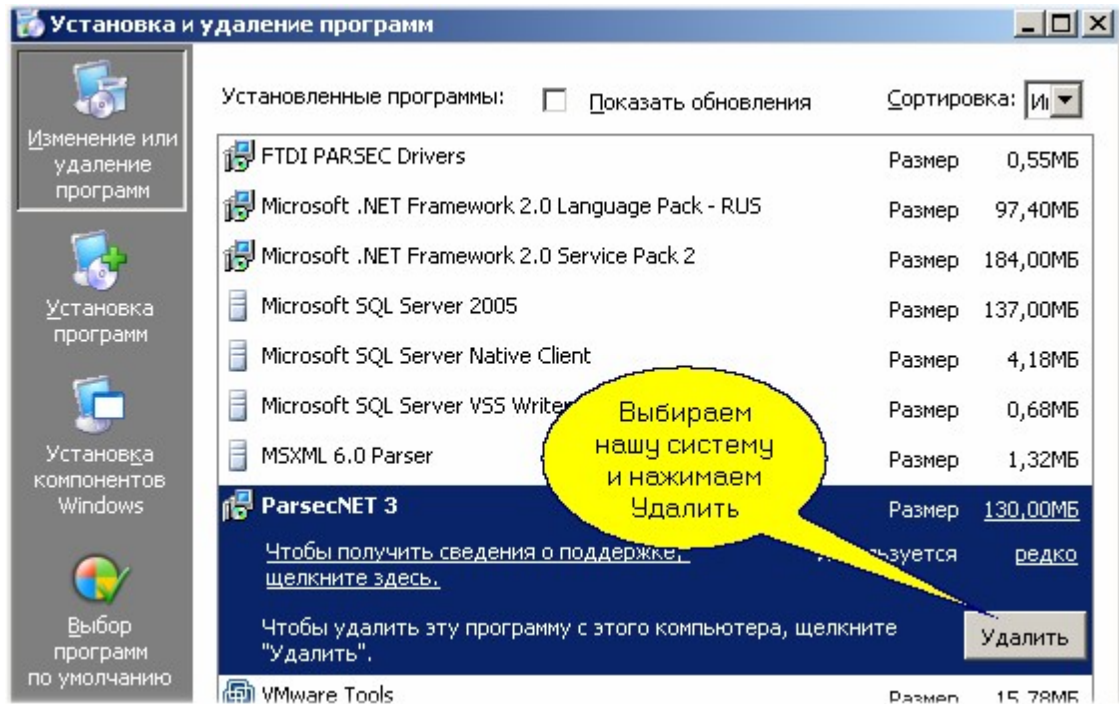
Установка и удаление программ

Изменение или удаление программ

Установка программ

Установка компонентов Windows

Выбор программ по умолчанию

Установленные программы: Показать обновления

Сортировка: Им

FTDI PARSEC Drivers Размер 0,55МБ

Microsoft .NET Framework 2.0 Language Pack - RUS Размер 97,40МБ

Microsoft .NET Framework 2.0 Service Pack 2 Размер 184,00МБ

Microsoft SQL Server 2005 Размер 137,00МБ

Microsoft SQL Server Native Client Размер 4,18МБ

Microsoft SQL Server VSS Writer Размер 0,68МБ

MSXML 6.0 Parser Размер 1,32МБ

ParsecNET 3 Размер 130,00МБ

Чтобы получить сведения о поддержке, щелкните здесь.

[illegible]зуется редко

Чтобы удалить эту программу с этого компьютера, щелкните "Удалить".

Удалить

VMware Tools Размер 15,78МБ

Выбираем нашу систему и нажимаем Удалить